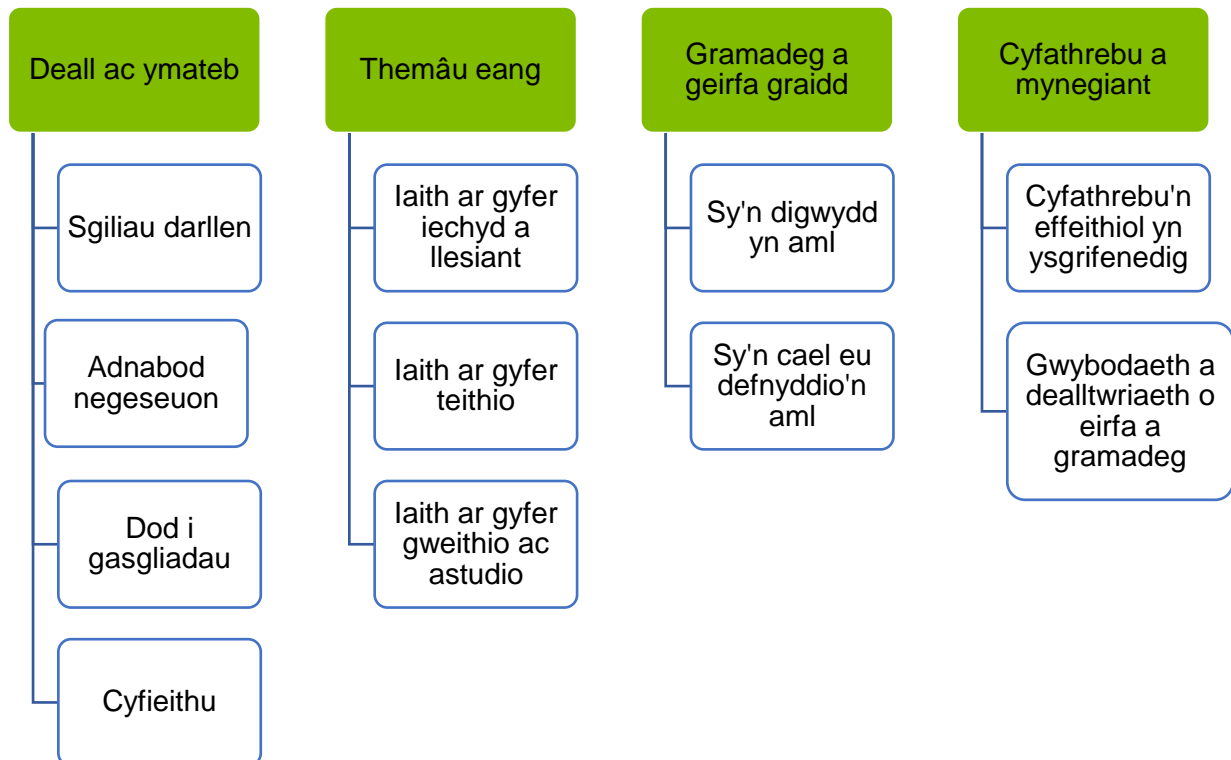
Deall ac ymateb

Sgiliau darllen

Adnabod negeseuon

Dod i gasgliadau

Cyfieithu

Themâu eang

Iaith ar gyfer iechyd a llesiant

Iaith ar gyfer teithio

Iaith ar gyfer gweithio ac astudio

Gramadeg a geirfa graidd

Sy'n digwydd yn aml

Sy'n cael eu defnyddio'n aml

Cyfathrebu a mynegiant

Cyfathrebu'n effeithiol yn ysgrifenedig

Gwybodaeth a dealltwriaeth o eirfa a gramadeg